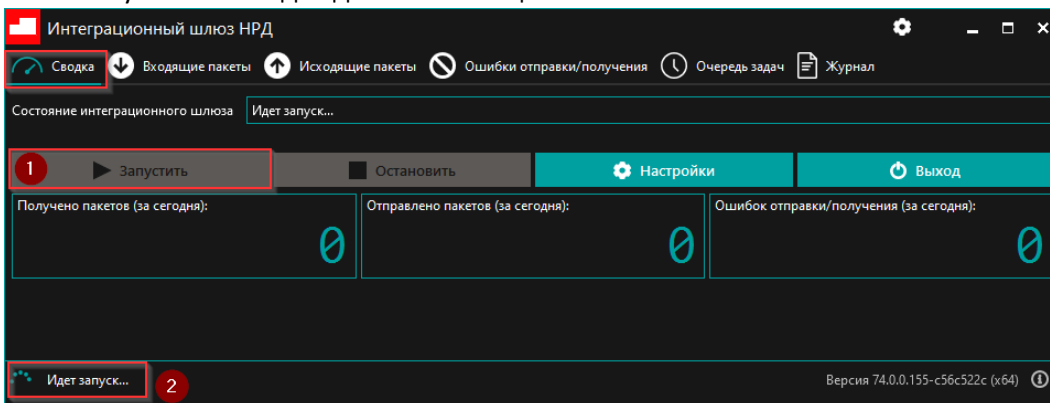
Интеграционный шлюз НРД

Сводка
Входящие пакеты
Исходящие пакеты
Ошибки отправки/получения
Очередь задач
Журнал

Состояние интеграционного шлюза
Идет запуск...

1
Запустить
Остановить
Настройки
Выход

Получено пакетов (за сегодня):
0
Отправлено пакетов (за сегодня):
0
Ошибок отправки/получения (за сегодня):
0

Идет запуск...
2
Версия 74.0.0.155-c56c522c (x64)